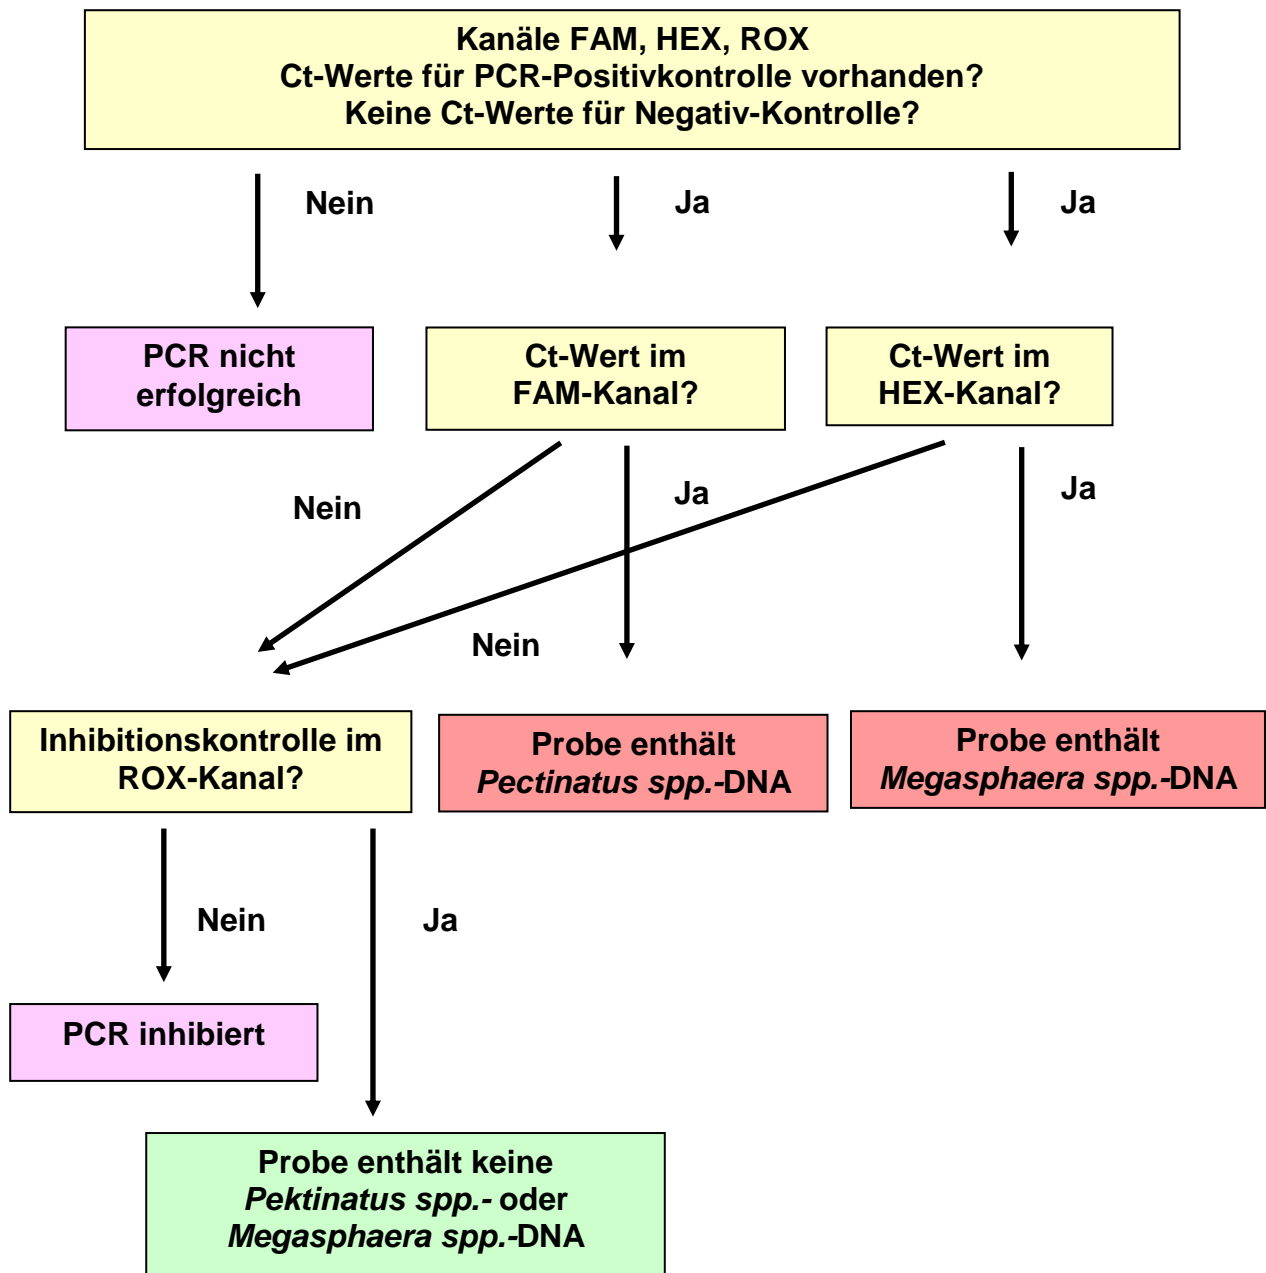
Kanäle FAM, HEX, ROX
Ct-Werte für PCR-Positivkontrolle vorhanden?
Keine Ct-Werte für Negativ-Kontrolle?

Nein

Ja

Ja

PCR nicht erfolgreich

Ct-Wert im FAM-Kanal?

Ct-Wert im HEX-Kanal?

Nein

Ja

Ja

Nein

Inhibitionskontrolle im ROX-Kanal?

Probe enthält *Pectinatus spp.*-DNA

Probe enthält *Megasphaera spp.*-DNA

Nein

Ja

PCR inhibiert

Probe enthält keine *Pektinatus spp.*- oder *Megasphaera spp.*-DNA